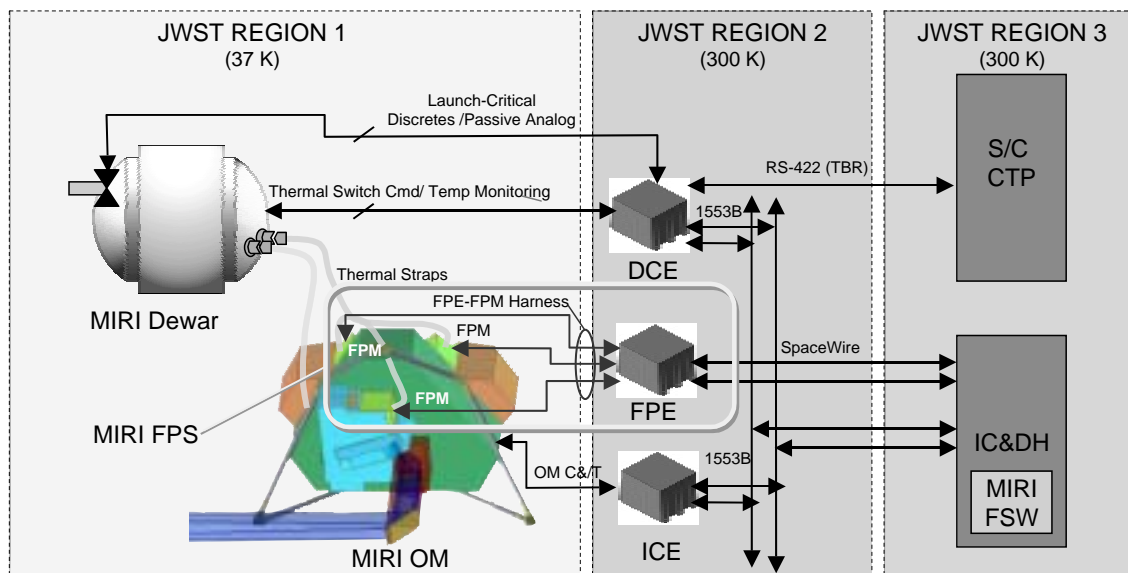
JWST REGION 1
(37 K)

JWST REGION 2
(300 K)

JWST REGION 3
(300 K)

Launch-Critical
Discretes /Passive Analog

S/C
CTP

RS-422 (TBR)

Thermal Switch Cmd/ Temp Monitoring

1553B

DCE

Thermal Straps

FPE-FPM Harness

MIRI Dewar

FPM

FPM

SpaceWire

FPM

FPE

MIRI FPS

IC&DH

OM C&T

1553B

MIRI
FSW

MIRI OM

ICE